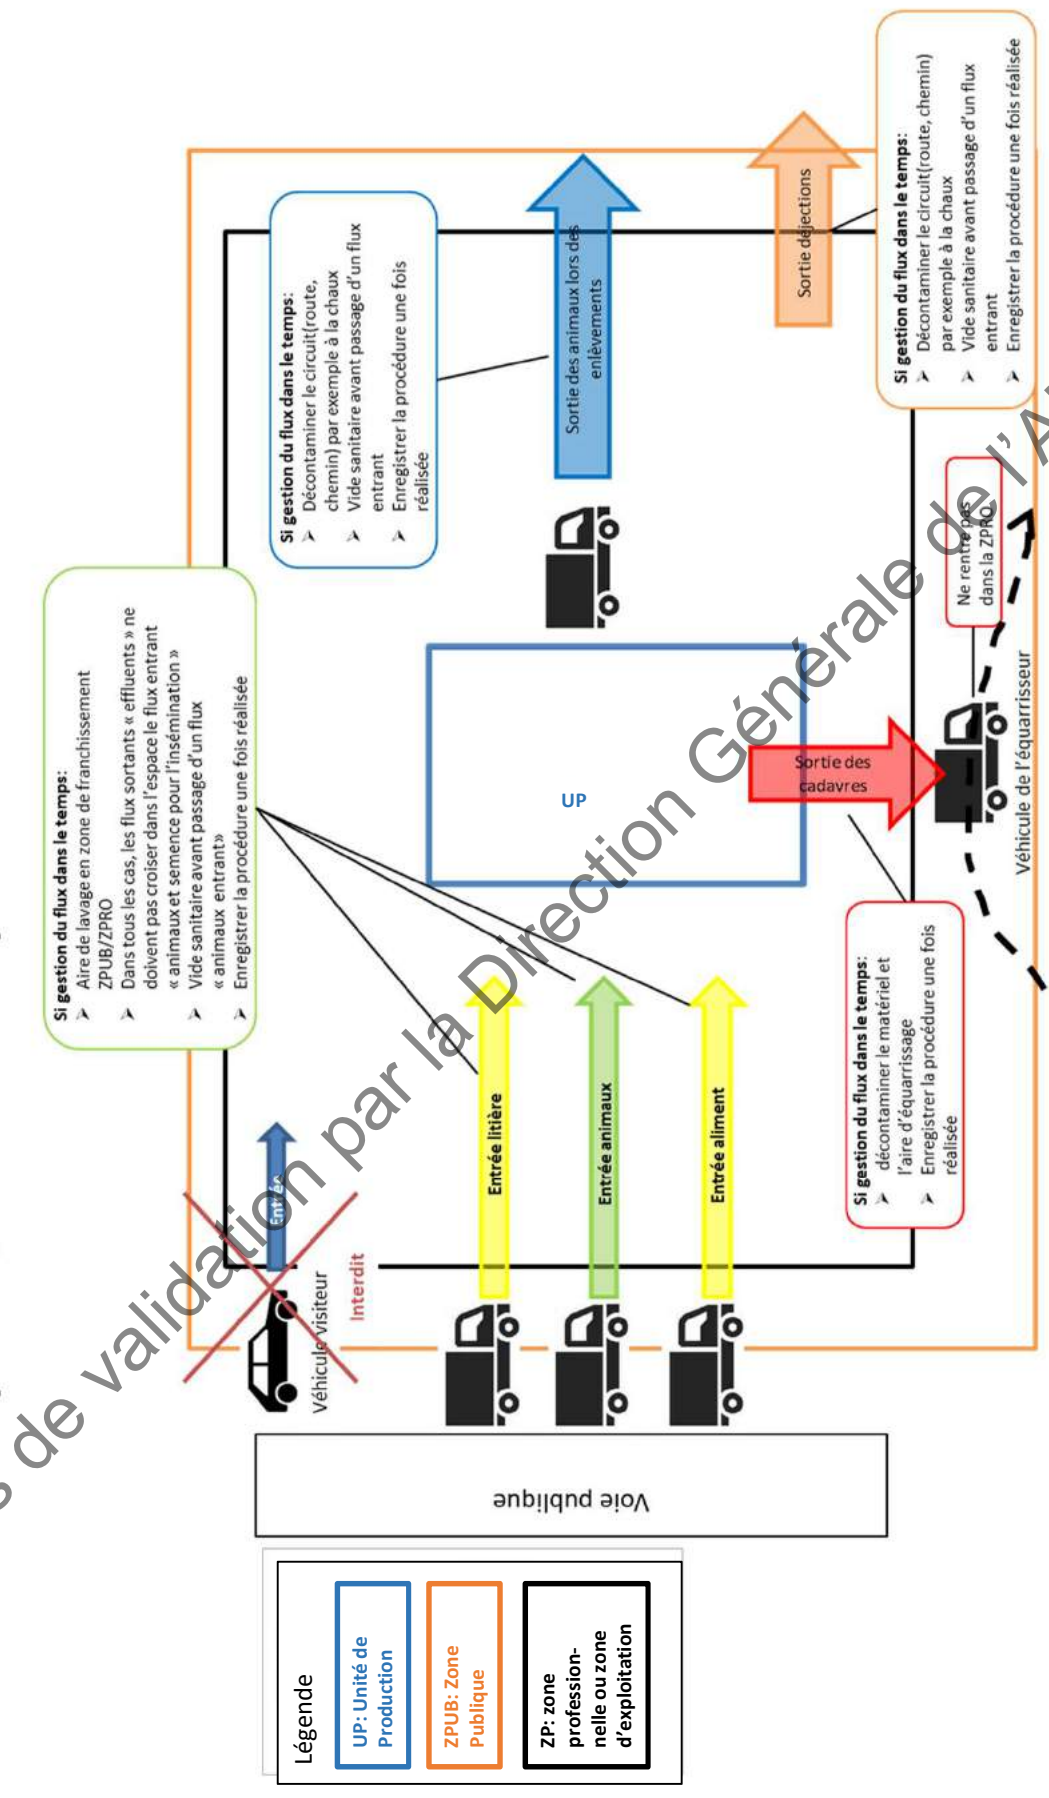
Si gestion du flux dans le temps:
Décontaminer le circuit(route, chemin) par exemple à la chaux
Vide sanitaire avant passage d'un flux entrant
Enregistrer la procédure une fois réalisée

Sortie déjections

Sortie des animaux lors des enlèvements

Si gestion du flux dans le temps:
Décontaminer le circuit(route, chemin) par exemple à la chaux
Vide sanitaire avant passage d'un flux entrant
Enregistrer la procédure une fois réalisée

Si gestion du flux dans le temps:
Aire de lavage en zone de franchissement ZPUB/ZPRO
Dans tous les cas, les flux sortants « effluents » ne doivent pas croiser dans l'espace le flux entrant « animaux et semence pour l'insémination »
Vide sanitaire avant passage d'un flux « animaux entrant»
Enregistrer la procédure une fois réalisée

UP

Sortie des cadavres

Ne rentre pas dans la ZPRO

Véhicule de l'équarrisseur

Si gestion du flux dans le temps:
décontaminer le matériel et l'aire d'équarrissage
Enregistrer la procédure une fois réalisée

Entrée litière

Entrée animaux

Entrée aliment

Entrée

Interdit

Véhicule visiteur

Voie publique

Légende
UP: Unité de Production
ZPUB: Zone Publique
ZP: zone professionnelle ou zone d'exploitation

de validation par la Direction Générale de l'A